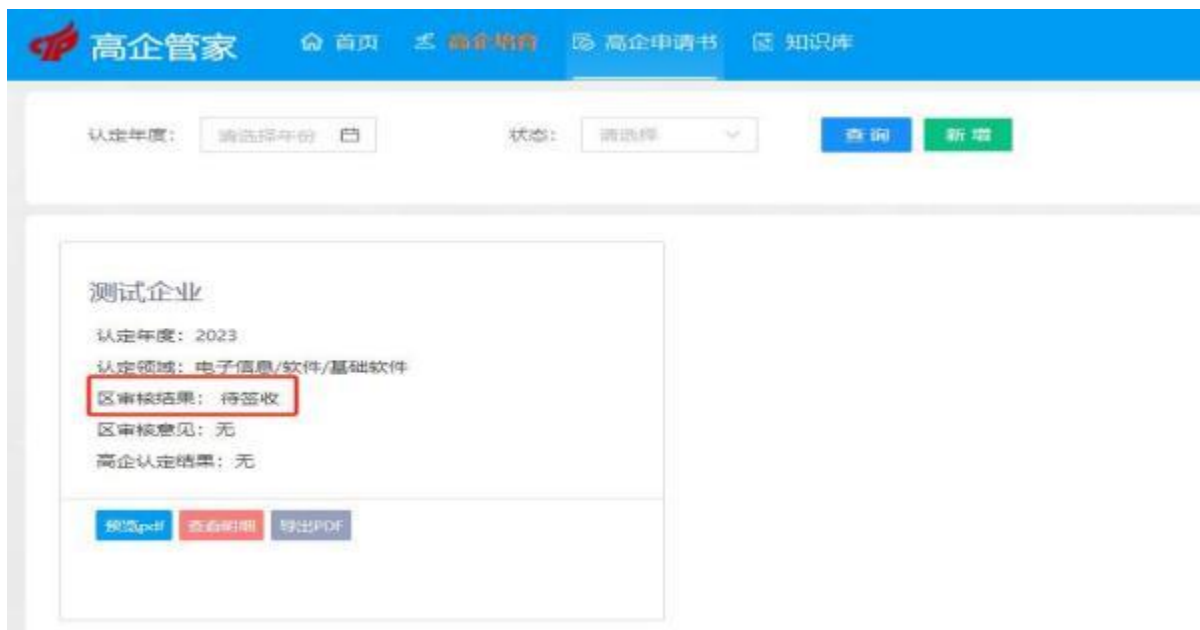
高企管家 首页 高企培育 高企申请书 知识库

认定年度： 请选择年份 状态： 请选择 查询 新增

测试企业
认定年度：2023
认定领域：电子信息/软件/基础软件
区审核结果： 待签收
区审核意见：无
高企认定结果：无

预览pdf 查看明细 导出PDF